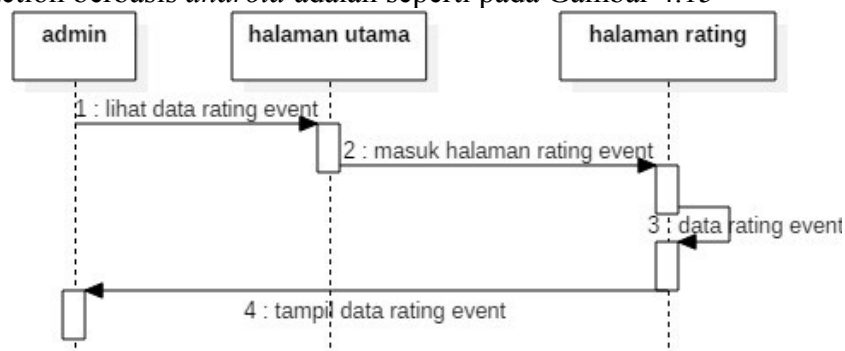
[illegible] berbasis *android* adalah seperti pada Gambar 4.15

admin

halaman utama

halaman rating

1 : lihat data rating event

2 : masuk halaman rating event

3 : data rating event

4 : tampil data rating event